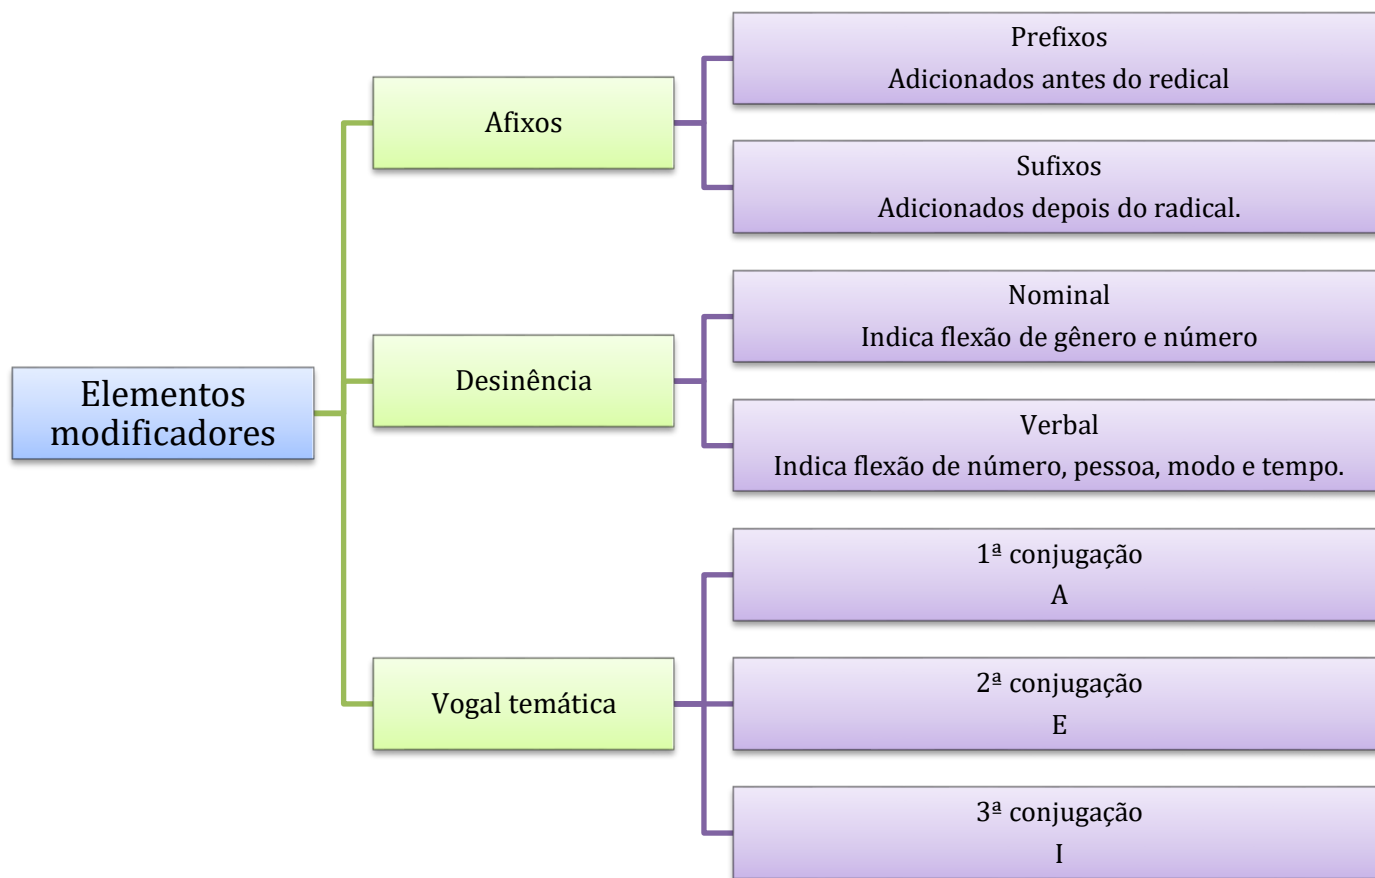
Elementos modificadores

Afixos

Prefixos
Adicionados antes do redical

Sufixos
Adicionados depois do radical.

Desinência

Nominal
Indica flexão de gênero e número

Verbal
Indica flexão de número, pessoa, modo e tempo.

Vogal temática

1ª conjugação
A

2ª conjugação
E

3ª conjugação
I